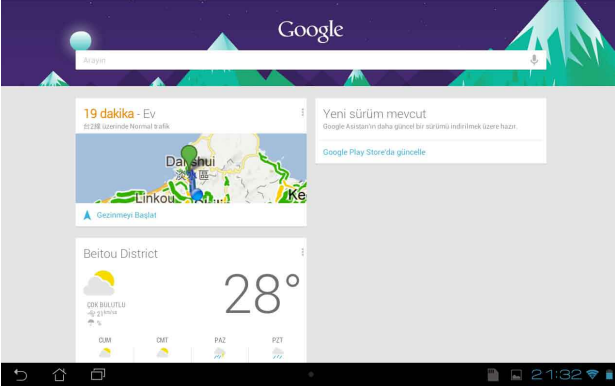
Google

Arayın

19 dakika - Ev
台2線 üzerinde Normal trafik

Danshui
淡水區
Linkou
Ke

Gezinmeyi Başlat

Yeni sürüm mevcut
Google Asistan'ın daha güncel bir sürümü indirilmek üzere hazır.

Google Play Store'da güncelle

Beitou District

28°

ÇOK BULUTLU
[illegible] km/sa
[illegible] %

CUM
CMT
PAZ
PZT

21:32